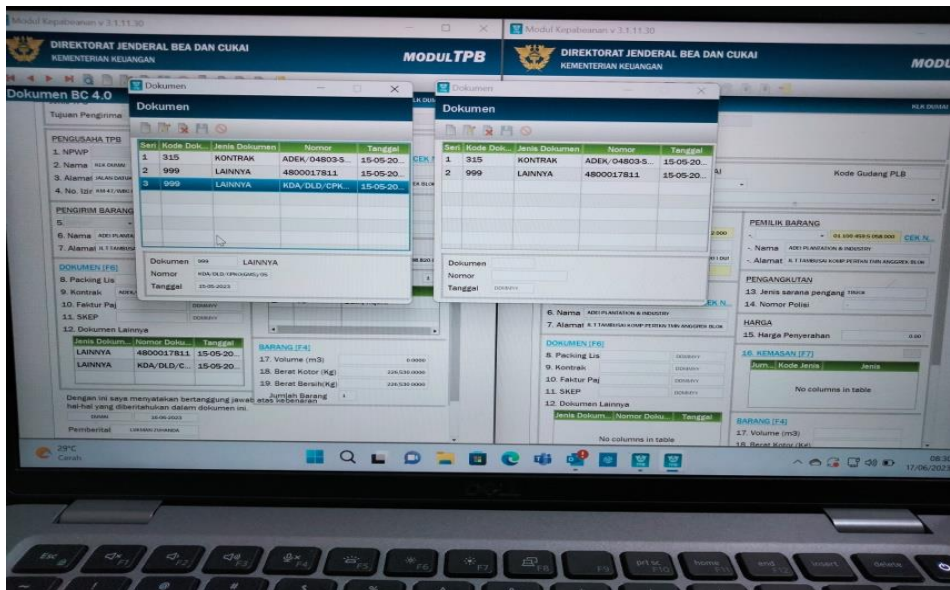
Modul Kepabeanan v 3.1.11.30

DIREKTORAT JENDERAL BEA DAN CUKAI
KEMENTERIAN KEUANGAN

MODULTPB

Dokumen BC 4.0

Tujuan Pengiriman

PENGUSAHA TPB
1. NPWP
2. Nama KLK DUMAI
3. Alamat JALAN DATUK
4. No. Izin

PENGIRIM BARANG
5.
6. Nama ADEI PLANTA
7. Alamat K.T TAMBUSAI

DOKUMEN [F6]
8. Packing Lis
9. Kontrak ADEK
10. Faktur Paj DUMMY
11. SKEP DUMMY
12. Dokumen Lainnya

| Jenis Dokum... | Nomor Doku... | Tanggal |
|---|---|---|
| LAINNYA | 4800017811 | 15-05-20... |
| LAINNYA | KDA/DLD/C... | 15-05-20... |

Dengan ini saya menyatakan bertanggung jawab atas kebenaran hal-hal yang diberitahukan dalam dokumen ini.
DUMAI 16-06-2023
Pemberitahu CHRISMA DUANDA

BARANG [F4]
17. Volume (m3) 0.0000
18. Berat Kotor (Kg) 228,530.0000
19. Berat Bersih(Kg) 228,530.0000
Jumlah Barang 1

Dokumen

Dokumen

| Seri | Kode Dok... | Jenis Dokumen | Nomor | Tanggal |
|---|---|---|---|---|
| 1 | 315 | KONTRAK | ADEK/04803-S... | 15-05-20... |
| 2 | 999 | LAINNYA | 4800017811 | 15-05-20... |
| 3 | 999 | LAINNYA | KDA/DLD/CPK... | 15-05-20... |

Dokumen 999 LAINNYA
Nomor KDA/DLD/CPK/IX/ADEL/05
Tanggal 15-05-2023

Modul Kepabeanan v 3.1.11.30

DIREKTORAT JENDERAL BEA DAN CUKAI
KEMENTERIAN KEUANGAN

MODU

KLK DUMAI

Dokumen

Dokumen

| Seri | Kode Dok... | Jenis Dokumen | Nomor | Tanggal |
|---|---|---|---|---|
| 1 | 315 | KONTRAK | ADEK/04803-S... | 15-05-20... |
| 2 | 999 | LAINNYA | 4800017811 | 15-05-20... |

Dokumen
Nomor
Tanggal DUMMY

Kode Gudang PLB

PEMILIK BARANG
01.439.459.5-058.000 CEK N...
- Nama ADEI PLANTATION & INDUSTRY
- Alamat K.T TAMBUSAI KOMP.PERTAN TMN ANGGREK BLOK

PENGANGKUTAN
13. Jenis sarana pengang Truck
14. Nomor Polisi

HARGA
15. Harga Penyerahan 0.00

16. KEMASAN [F7]
| Jum... | Kode Jenis | Jenis |
|---|---|---|
No columns in table

6. Nama ADEI PLANTATION & INDUSTRY
7. Alamat K.T TAMBUSAI KOMP.PERTAN TMN ANGGREK BLOK

DOKUMEN [F6]
8. Packing Lis DUMMY
9. Kontrak DUMMY
10. Faktur Paj DUMMY
11. SKEP DUMMY
12. Dokumen Lainnya

| Jenis Dokum... | Nomor Doku... | Tanggal |
|---|---|---|
No columns in table

BARANG [F4]
17. Volume (m3)
18. Berat Kotor (Kg)

29°C
Cerah

08:3
17/06/2023

Esc
F1
F2
F3
F4
F5
F6
F7
F8
F9
prt sc F10
home F11
end F12
insert
delete